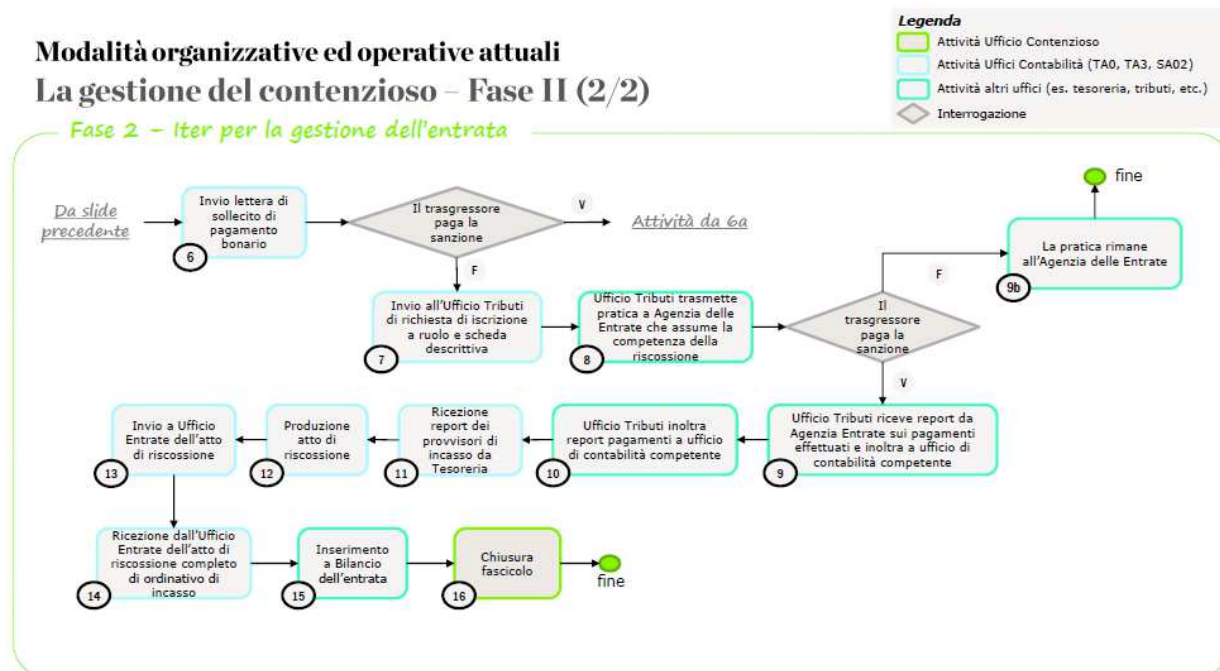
Modalità organizzative ed operative attuali
La gestione del contenzioso – Fase II (2/2)

Legenda
Attività Ufficio Contenzioso
Attività Uffici Contabilità (TA0, TA3, SA02)
Attività altri uffici (es. tesoreria, tributi, etc.)
Interrogazione

Fase 2 – Iter per la gestione dell'entrata

Da slide precedente

6
Invio lettera di sollecito di pagamento bonario

Il trasgressore paga la sanzione

V

Attività da 6a

F

7
Invio all'Ufficio Tributi di richiesta di iscrizione a ruolo e scheda descrittiva

8
Ufficio Tributi trasmette pratica a Agenzia delle Entrate che assume la competenza della riscossione

Il trasgressore paga la sanzione

F

9b
La pratica rimane all'Agenzia delle Entrate

fine

V

9
Ufficio Tributi riceve report da Agenzia Entrate sui pagamenti effettuati e inoltra a ufficio di contabilità competente

10
Ufficio Tributi inoltra report pagamenti a ufficio di contabilità competente

11
Ricezione report dei provvisori di incasso da Tesoreria

12
Produzione atto di riscossione

13
Invio a Ufficio Entrate dell'atto di riscossione

14
Ricezione dall'Ufficio Entrate dell'atto di riscossione completo di ordinativo di incasso

15
Inserimento a Bilancio dell'entrata

16
Chiusura fascicolo

fine